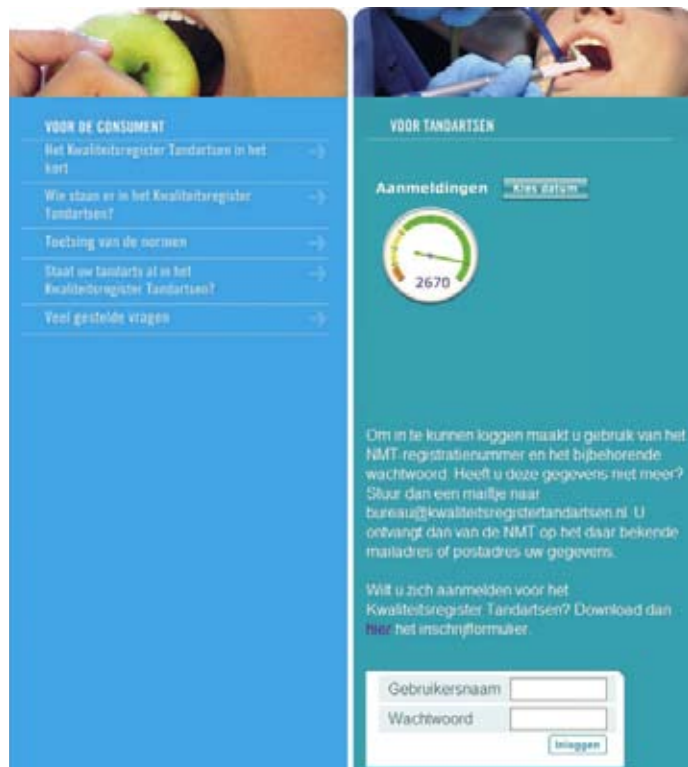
VOOR DE CONSUMENT

Het Kwaliteitsregister Tandartsen in het kort

Wie staan er in het Kwaliteitsregister Tandartsen?

Toetsing van de normen

Staat uw tandarts al in het Kwaliteitsregister Tandartsen?

Veel gestelde vragen

VOOR TANDARTSEN

Aanmeldingen Kies datum

2670

Om in te kunnen loggen maakt u gebruik van het NMT-registratienummer en het bijbehorende wachtwoord. Heeft u deze gegevens niet meer? Stuur dan een mailtje naar bureau@kwaliteitsregistertandartsen.nl. U ontvangt dan van de NMT op het daar bekende mailadres of postadres uw gegevens.

Wilt u zich aanmelden voor het Kwaliteitsregister Tandartsen? Download dan hier het inschrijfformulier.

Gebruikersnaam

Wachtwoord

Inloggen